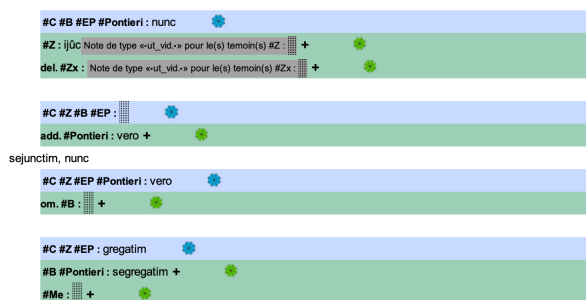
#C #B #EP #Pontieri : nunc

#Z : ijûc Note de type «ut_vid.» pour le(s) temoin(s) #Z : +

del. #Zx : Note de type «ut_vid.» pour le(s) temoin(s) #Zx : +

#C #Z #B #EP :

add. #Pontieri : vero +

sejunctim, nunc

#C #Z #EP #Pontieri : vero

om. #B : +

#C #Z #EP : gregatim

#B #Pontieri : segregatim +

#Me : +